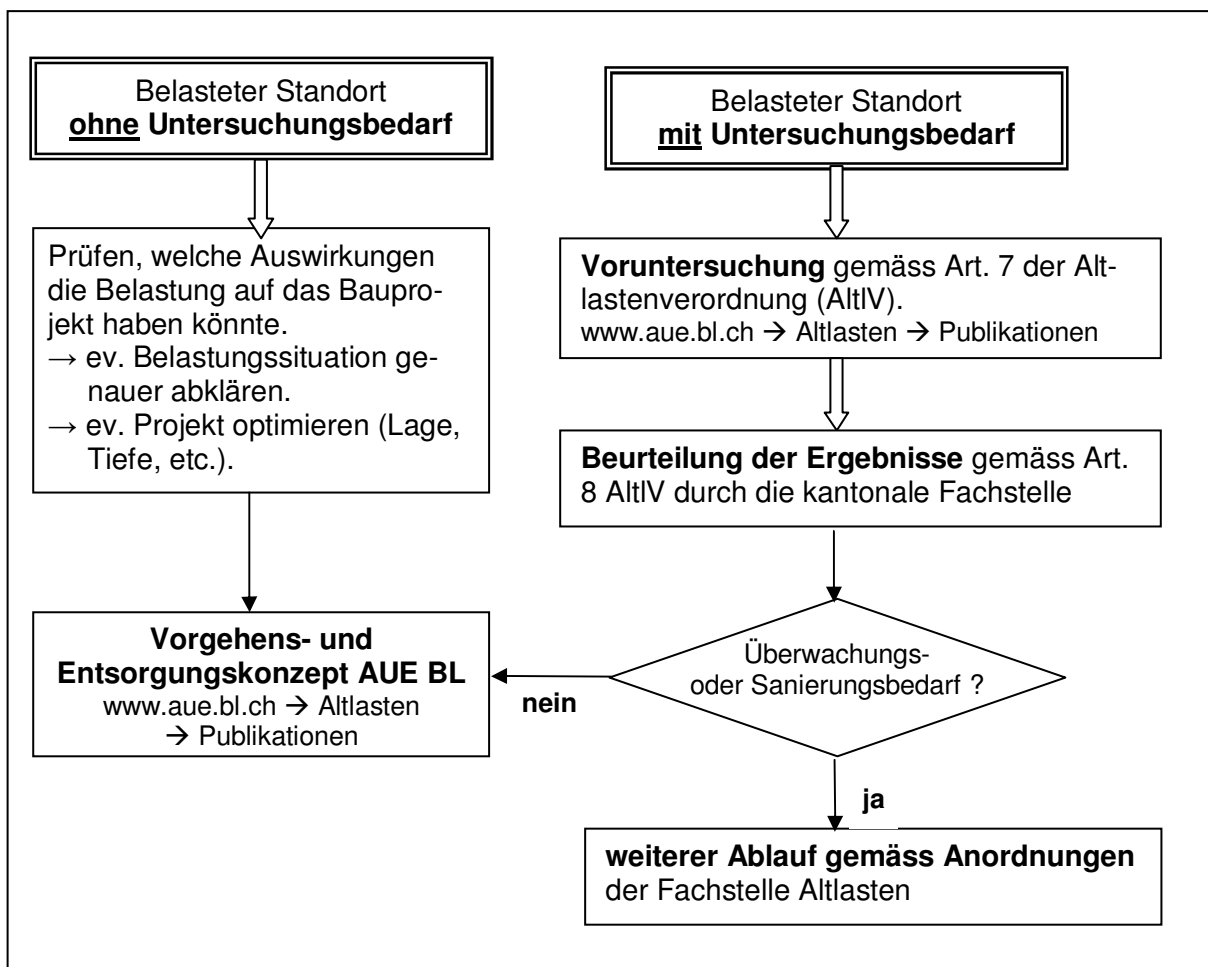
Belasteter Standort
**ohne Untersuchungsbedarf**

Belasteter Standort
**mit Untersuchungsbedarf**

Prüfen, welche Auswirkungen die Belastung auf das Bauprojekt haben könnte.
→ ev. Belastungssituation genauer abklären.
→ ev. Projekt optimieren (Lage, Tiefe, etc.).

**Voruntersuchung** gemäss Art. 7 der Altlastenverordnung (AltlV).
www.aue.bl.ch → Altlasten → Publikationen

**Beurteilung der Ergebnisse** gemäss Art. 8 AltlV durch die kantonale Fachstelle

**Vorgehens- und Entsorgungskonzept AUE BL**
www.aue.bl.ch → Altlasten → Publikationen

Überwachungs- oder Sanierungsbedarf ?

**nein**

**ja**

**weiterer Ablauf gemäss Anordnungen** der Fachstelle Altlasten